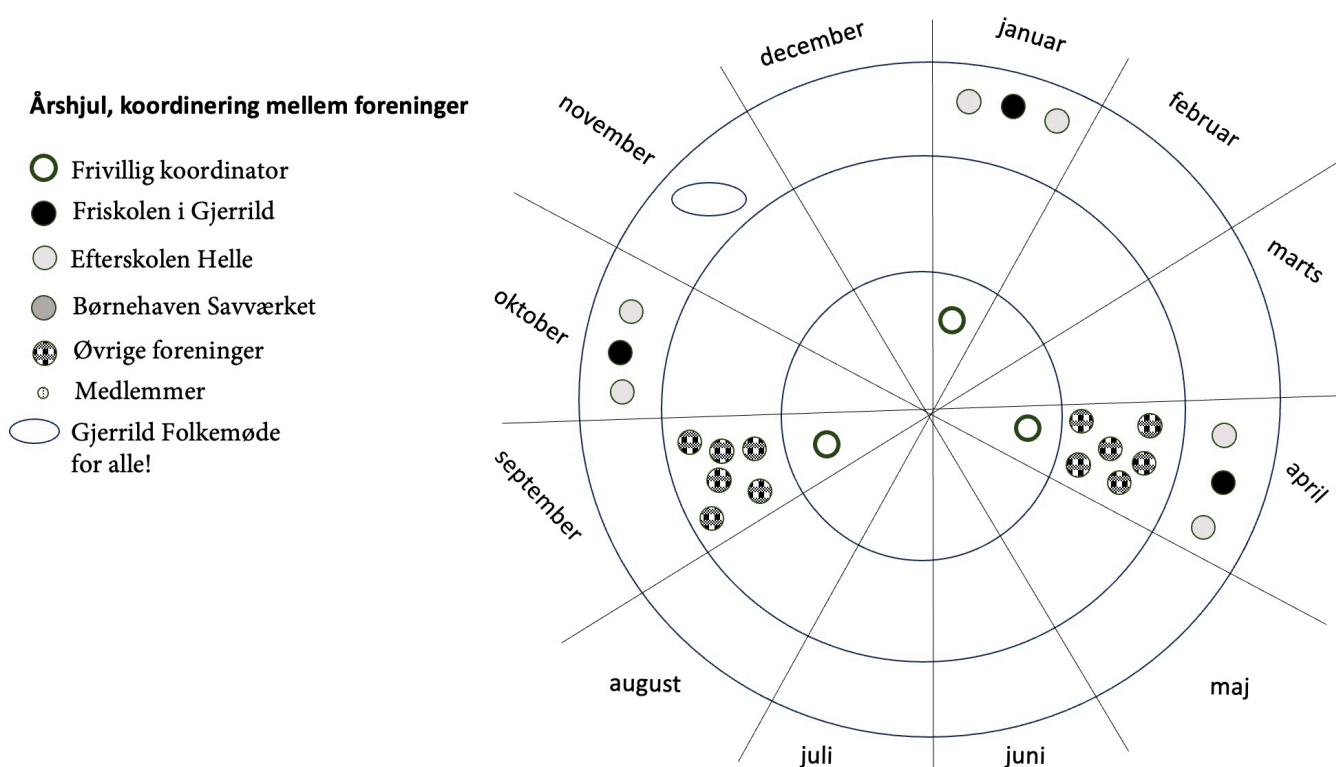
Årshjul, koordinering mellem foreninger

Frivillig koordinator
Friskolen i Gjerrild
Efterskolen Helle
Børnehaven Savværket
Øvrige foreninger
Medlemmer
Gjerrild Folkemøde for alle!

december
januar
februar
marts
april
maj
juni
juli
august
september
oktober
november